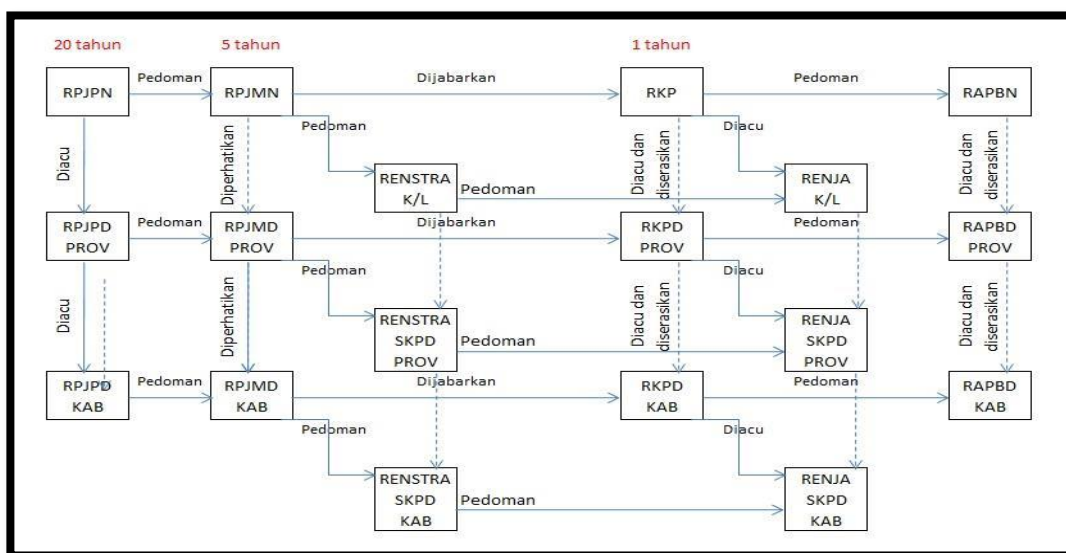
20 tahun

5 tahun

1 tahun

RPJPN

Pedoman

RPJMN

Dijabarkan

RKP

Pedoman

RAPBN

Diacu

Diperhatikan

Pedoman

Diacu dan diserasikan

Diacu

Diacu dan diserasikan

RENSTRA K/L

Pedoman

RENJA K/L

RPJPD PROV

Pedoman

RPJMD PROV

Dijabarkan

RKPD PROV

Pedoman

RAPBD PROV

Diacu

Diperhatikan

Pedoman

Diacu dan diserasikan

Diacu

Diacu dan diserasikan

RENSTRA SKPD PROV

Pedoman

RENJA SKPD PROV

RPJPD KAB

Pedoman

RPJMD KAB

Dijabarkan

RKPD KAB

Pedoman

RAPBD KAB

Pedoman

Diacu

RENSTRA SKPD KAB

Pedoman

RENJA SKPD KAB